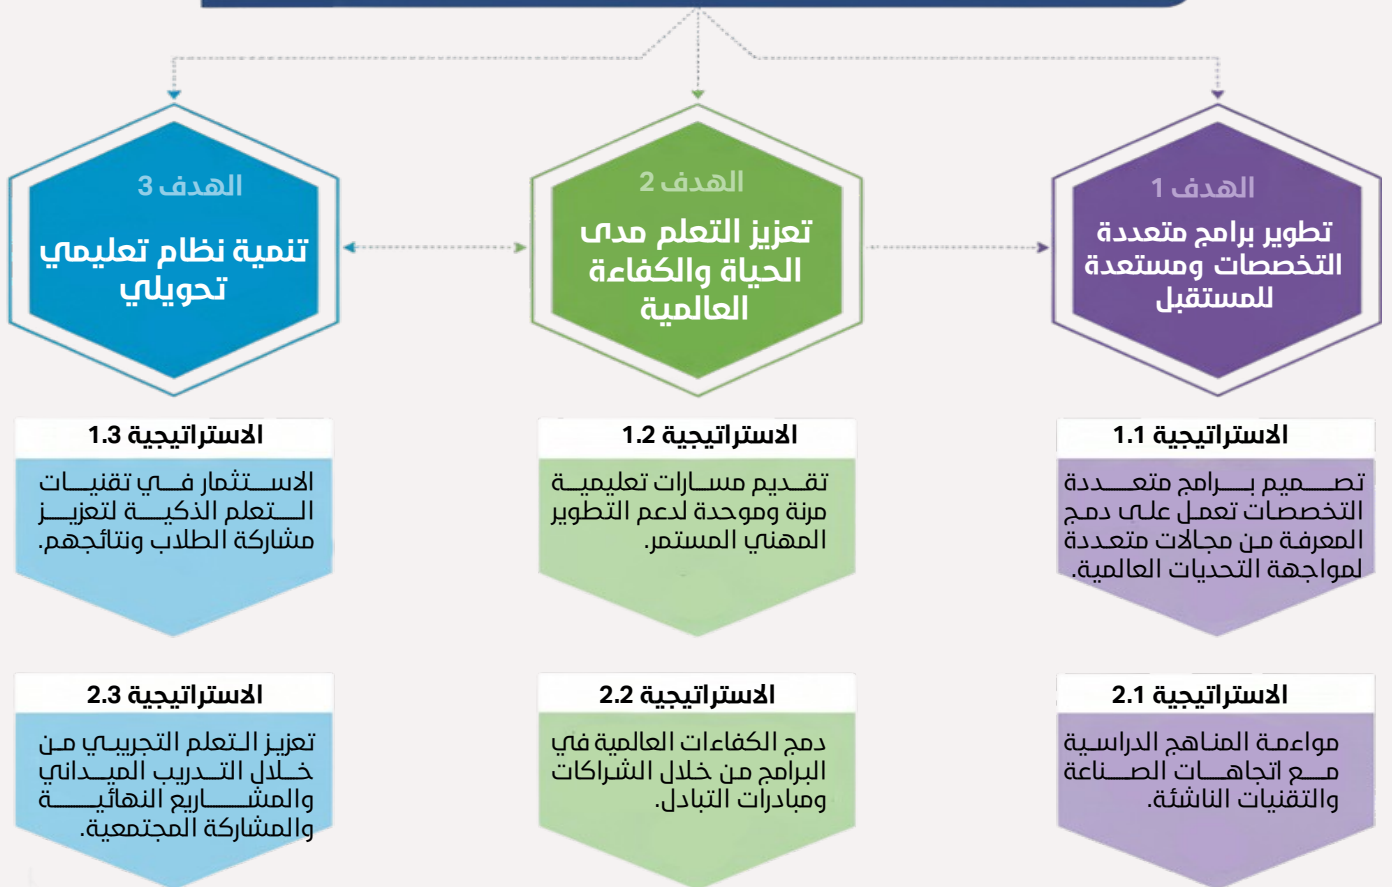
الهدف 1
تطوير برامج متعددة التخصصات ومستعدة للمستقبل

الهدف 2
تعزيز التعلم مدى الحياة والكفاءة العالمية

الهدف 3
تنمية نظام تعليمي تحويلي

الاستراتيجية 1.1
تصميم برامج متعددة التخصصات تعمل على دمج المعرفة من مجالات متعددة لمواجهة التحديات العالمية.

الاستراتيجية 1.2
تقديم مسارات تعليمية مرنة وموحدة لدعم التطوير المهني المستمر.

الاستراتيجية 1.3
الاستثمار في تقنيات التعلم الذكية لتعزيز مشاركة الطلاب ونتائجهم.

الاستراتيجية 2.1
مواءمة المناهج الدراسية مع اتجاهات الصناعة والتقنيات الناشئة.

الاستراتيجية 2.2
دمج الكفاءات العالمية في البرامج من خلال الشراكات ومبادرات التبادل.

الاستراتيجية 2.3
تعزيز التعلم التجريبي من خلال التدريب الميداني والمشاريع النهائية والمشاركة المجتمعية.